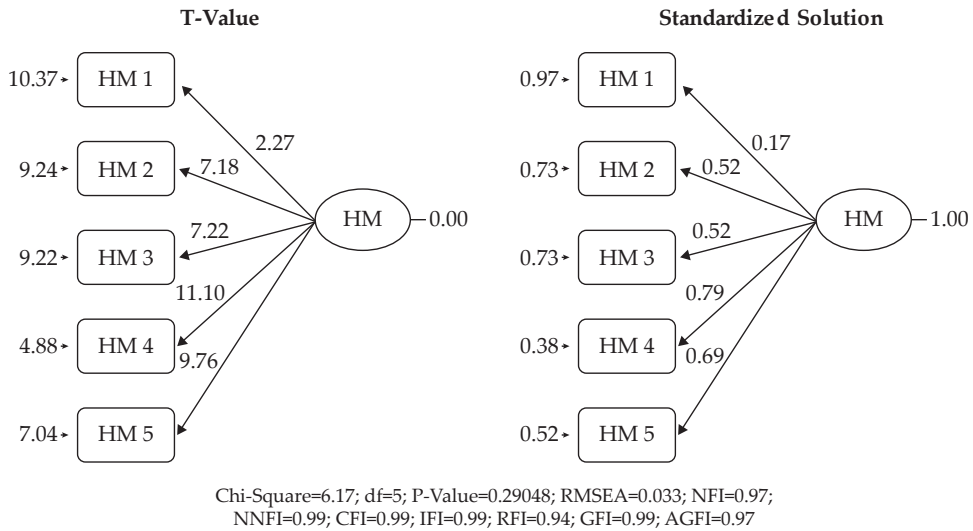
T-Value

10.37 HM 1
9.24 HM 2
9.22 HM 3
4.88 HM 4
7.04 HM 5

2.27
7.18
7.22
11.10
9.76

HM 0.00

Standardized Solution

0.97 HM 1
0.73 HM 2
0.73 HM 3
0.38 HM 4
0.52 HM 5

0.17
0.52
0.52
0.79
0.69

HM 1.00

Chi-Square=6.17; df=5; P-Value=0.29048; RMSEA=0.033; NFI=0.97; NNFI=0.99; CFI=0.99; IFI=0.99; RFI=0.94; GFI=0.99; AGFI=0.97